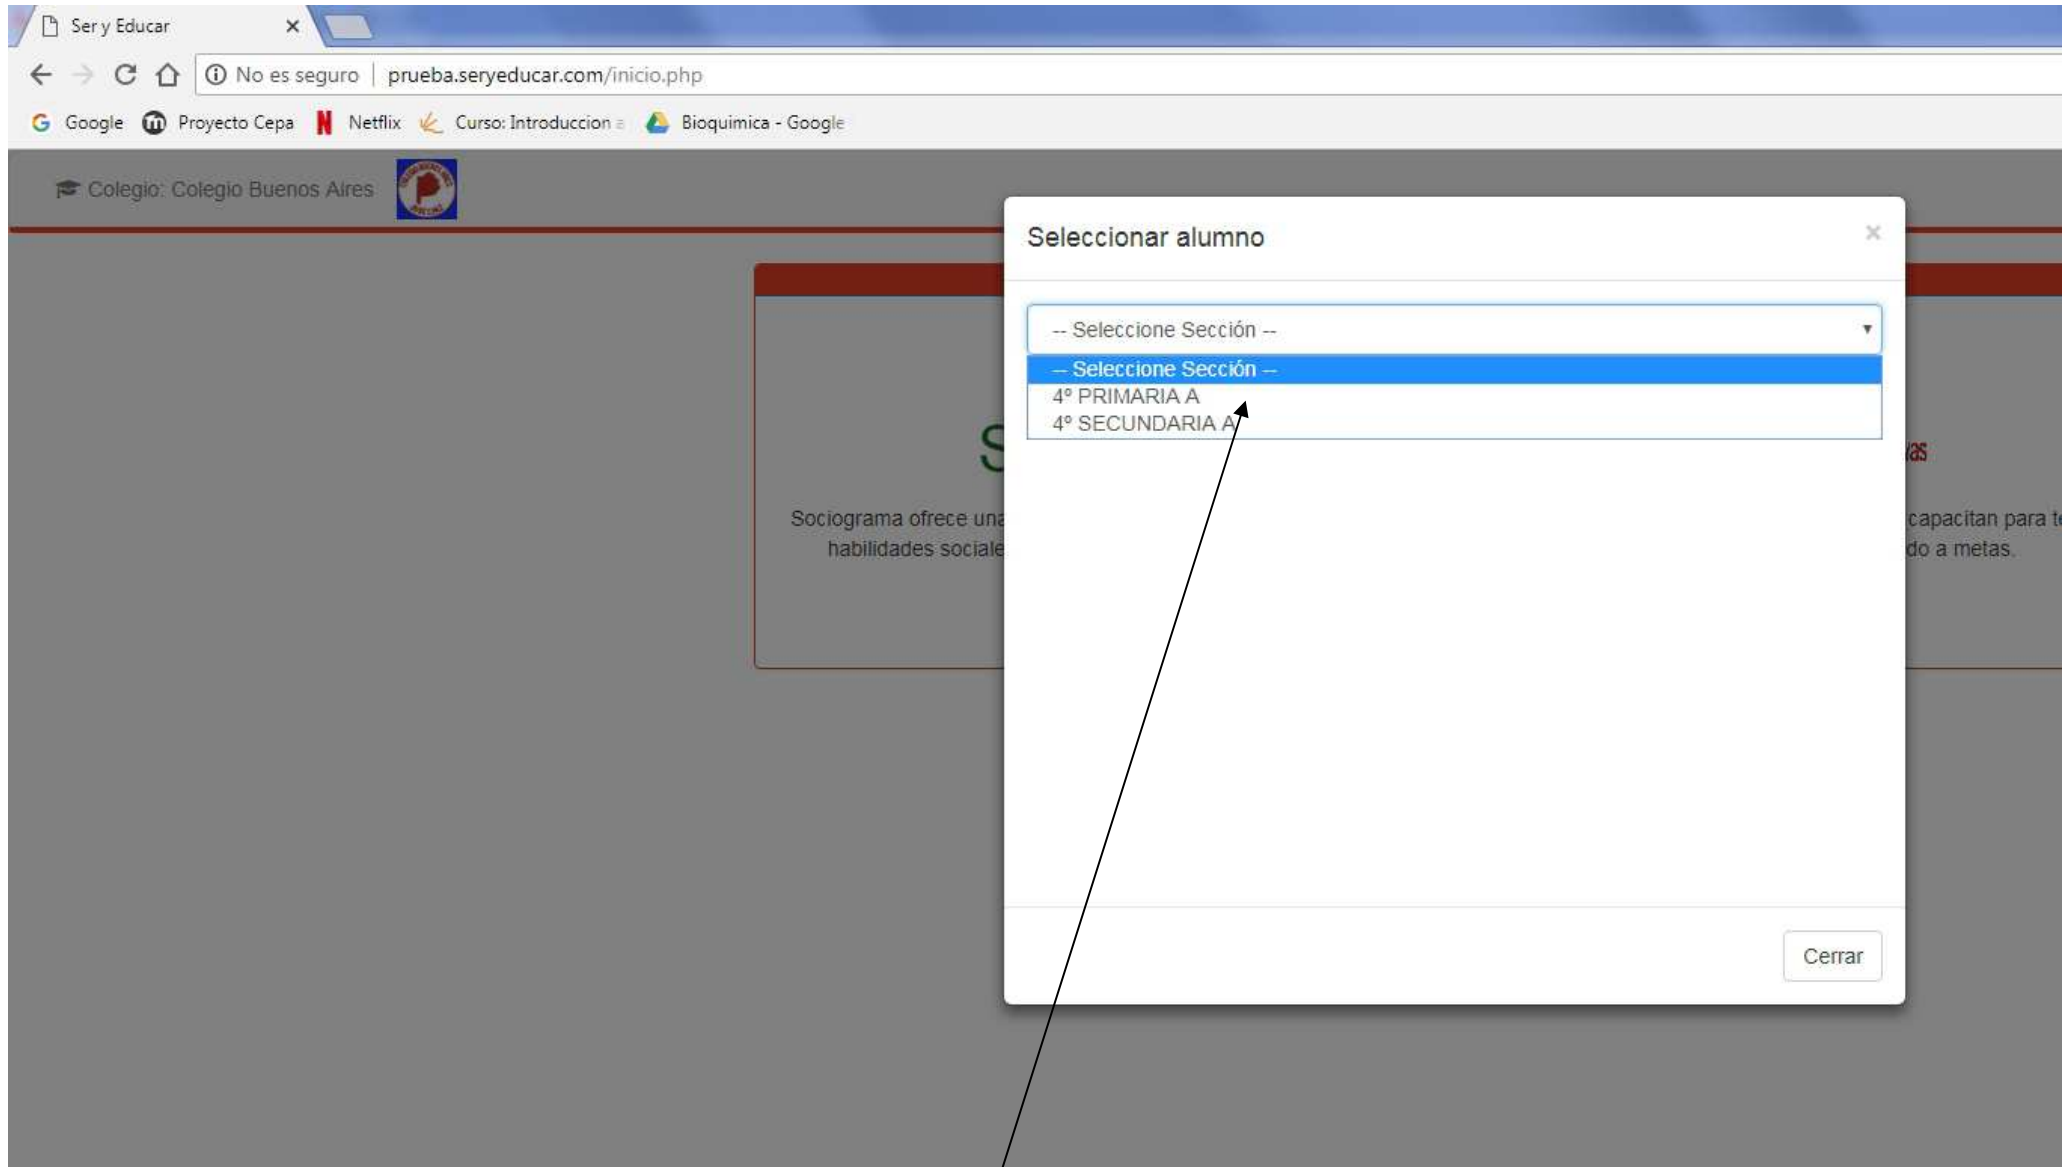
Ser y Educar ×

No es seguro | prueba.seryeducar.com/inicio.php

Google Proyecto Cepa Netflix Curso: Introduccion a Bioquimica - Google

Colegio: Colegio Buenos Aires

Seleccionar alumno ×

-- Seleccione Sección --
-- Seleccione Sección --
4º PRIMARIA A
4º SECUNDARIA A

S

Sociograma ofrece una
habilidades sociale

as
capacitan para t
do a metas.

Cerrar